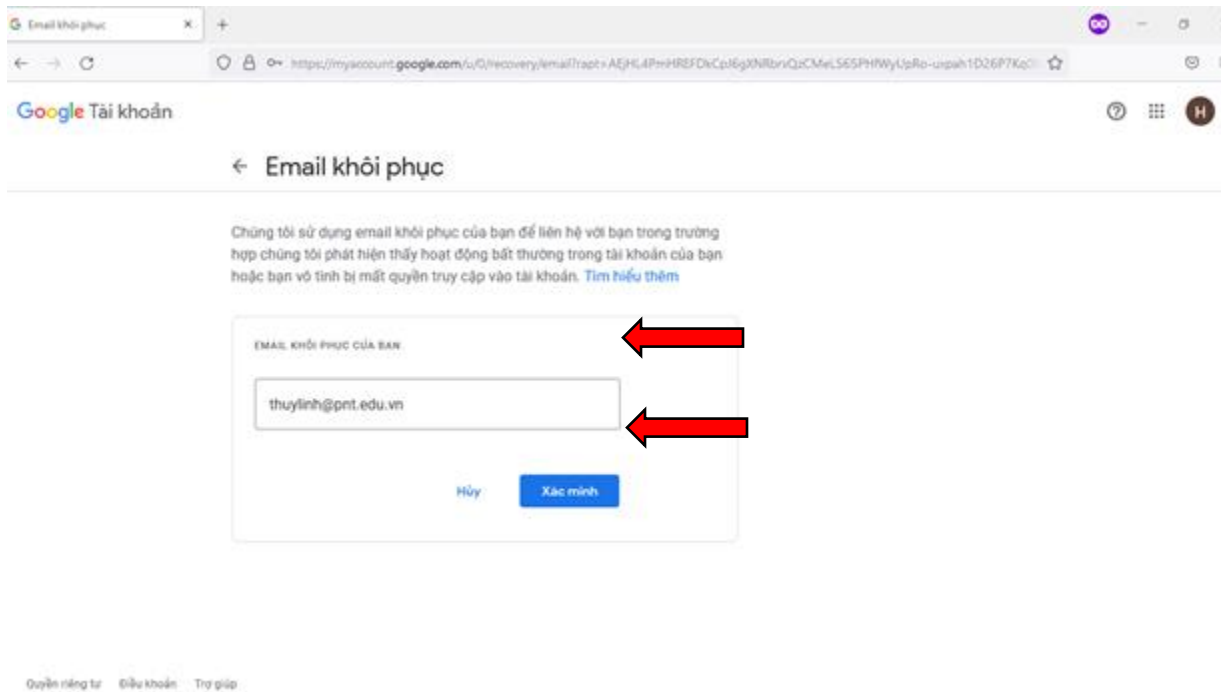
Email khôi phục ×

https://myaccount.google.com/u/0/recovery/email?rapt=AEjHL4PmHREFDkCpl6gXNRbrxQzCMeLS6SPHfWyUpRo-uxpah1D26P7Kq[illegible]

Google Tài khoản

H

← Email khôi phục

Chúng tôi sử dụng email khôi phục của bạn để liên hệ với bạn trong trường hợp chúng tôi phát hiện thấy hoạt động bất thường trong tài khoản của bạn hoặc bạn vô tình bị mất quyền truy cập vào tài khoản. Tìm hiểu thêm

EMAIL KHÔI PHỤC CỦA BẠN

thuylinh@pnt.edu.vn

Hủy

Xác minh

Quyền riêng tư Điều khoản Trợ giúp